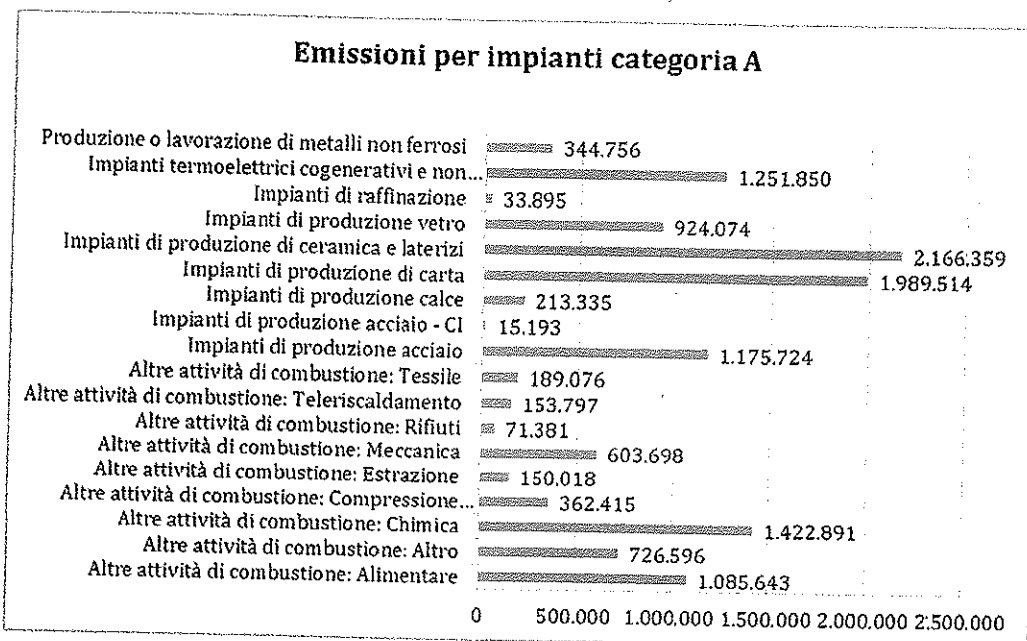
Emissioni per impianti categoria A

Produzione o lavorazione di metalli non ferrosi 344.756
Impianti termoelettrici cogenerativi e non... 1.251.850
Impianti di raffinazione 33.895
Impianti di produzione vetro 924.074
Impianti di produzione di ceramica e laterizi 2.166.359
Impianti di produzione di carta 1.989.514
Impianti di produzione calce 213.335
Impianti di produzione acciaio - CI 15.193
Impianti di produzione acciaio 1.175.724
Altre attività di combustione: Tessile 189.076
Altre attività di combustione: Teleriscaldamento 153.797
Altre attività di combustione: Rifiuti 71.381
Altre attività di combustione: Meccanica 603.698
Altre attività di combustione: Estrazione 150.018
Altre attività di combustione: Compressione... 362.415
Altre attività di combustione: Chimica 1.422.891
Altre attività di combustione: Altro 726.596
Altre attività di combustione: Alimentare 1.085.643

0 500.000 1.000.000 1.500.000 2.000.000 2.500.000